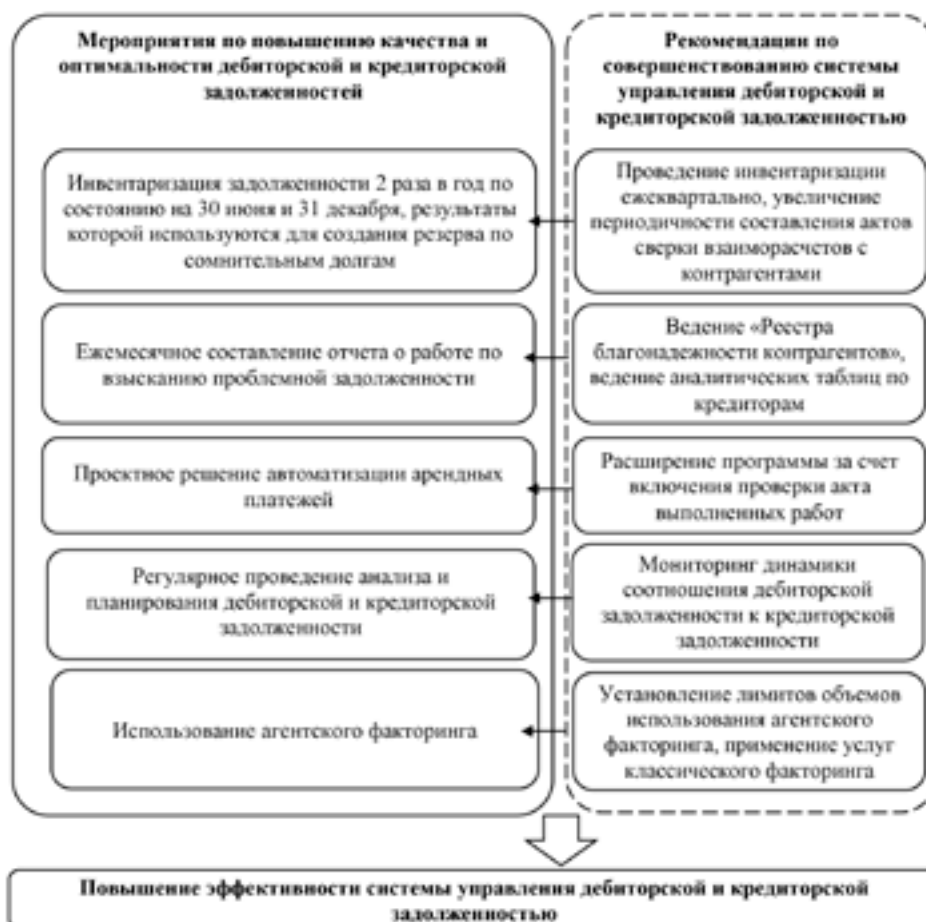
Мероприятия по повышению качества и оптимальности дебиторской и кредиторской задолженностей

Инвентаризация задолженности 2 раза в год по состоянию на 30 июня и 31 декабря, результаты которой используются для создания резерва по сомнительным долгам

Ежемесячное составление отчета о работе по взысканию проблемной задолженности

Проектное решение автоматизации арендных платежей

Регулярное проведение анализа и планирования дебиторской и кредиторской задолженности

Использование агентского факторинга

Рекомендации по совершенствованию системы управления дебиторской и кредиторской задолженностью

Проведение инвентаризации ежеквартально, увеличение периодичности составления актов сверки взаиморасчетов с контрагентами

Ведение «Реестра благонадежности контрагентов», ведение аналитических таблиц по кредиторам

Расширение программы за счет включения проверки акта выполненных работ

Мониторинг динамики соотношения дебиторской задолженности к кредиторской задолженности

Установление лимитов объемов использования агентского факторинга, применение услуг классического факторинга

Повышение эффективности системы управления дебиторской и кредиторской задолженностью